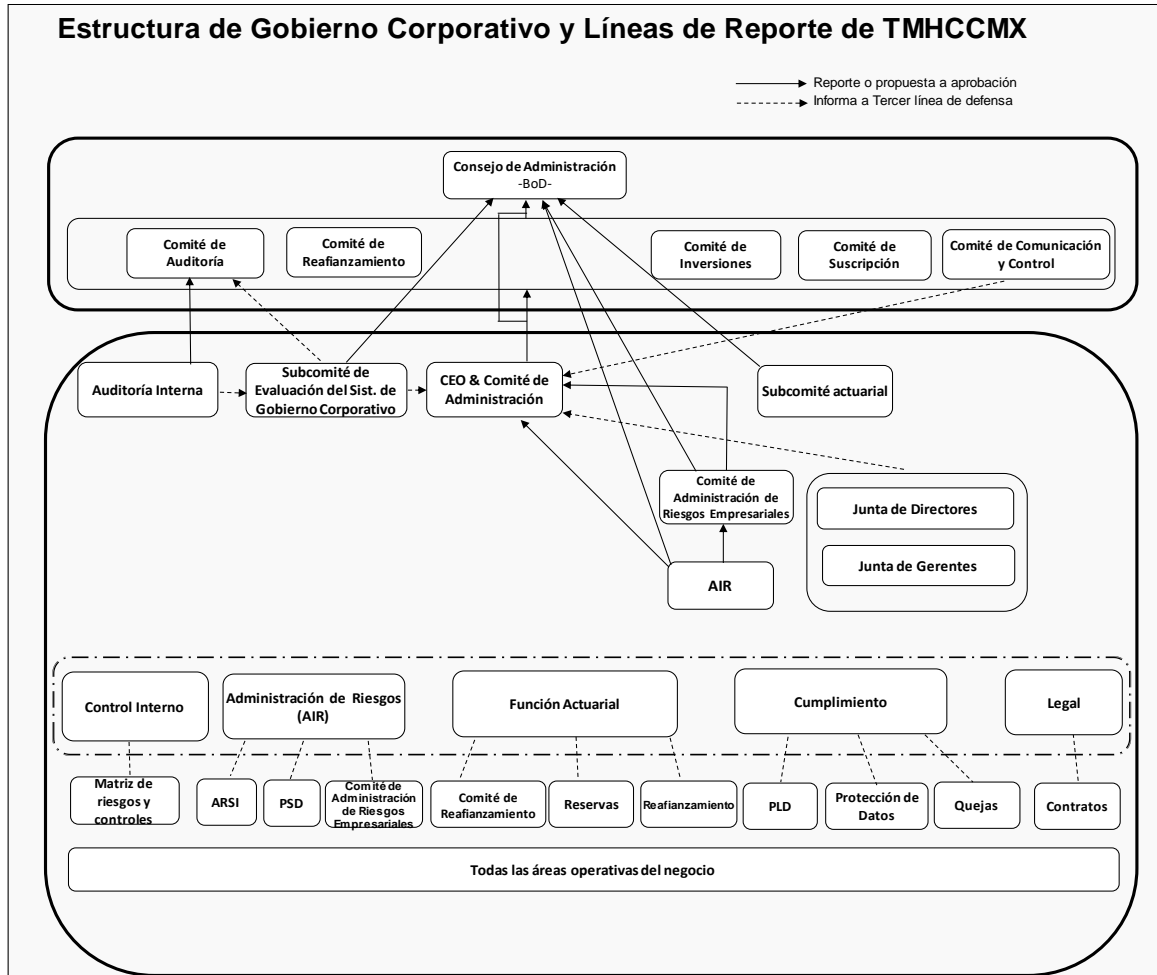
Estructura de Gobierno Corporativo y Líneas de Reporte de TMHCCMX

Reporte o propuesta a aprobación
Informa a Tercer línea de defensa

Consejo de Administración
-BoD-

Comité de Auditoría

Comité de Reafianzamiento

Comité de Inversiones

Comité de Suscripción

Comité de Comunicación y Control

Auditoría Interna

Subcomité de Evaluación del Sist. de Gobierno Corporativo

CEO & Comité de Administración

Subcomité actuarial

Comité de Administración de Riesgos Empresariales

Junta de Directores

Junta de Gerentes

AIR

Control Interno

Administración de Riesgos (AIR)

Función Actuarial

Cumplimiento

Legal

Matriz de riesgos y controles

ARSI

PSD

Comité de Administración de Riesgos Empresariales

Comité de Reafianzamiento

Reservas

Reafianzamiento

PLD

Protección de Datos

Quejas

Contratos

Todas las áreas operativas del negocio